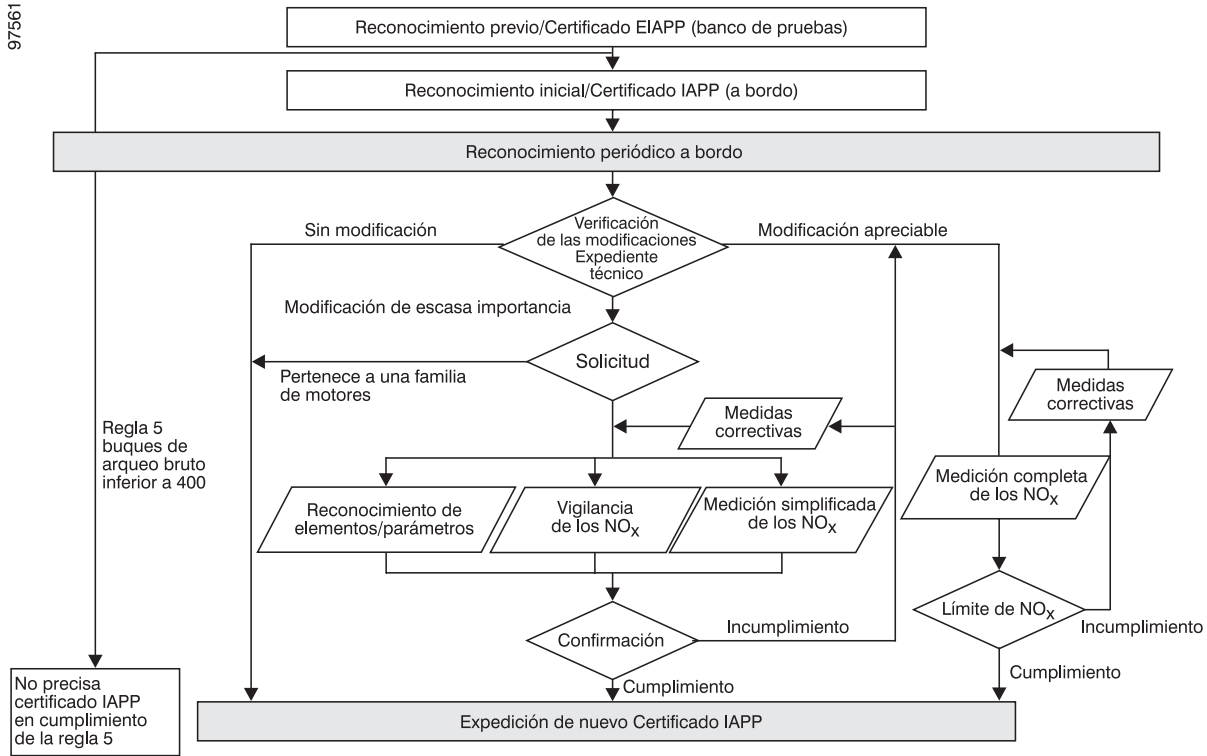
97561

Reconocimiento previo/Certificado EIAPP (banco de pruebas)

Reconocimiento inicial/Certificado IAPP (a bordo)

Reconocimiento periódico a bordo

Sin modificación

Verificación de las modificaciones Expediente técnico

Modificación apreciable

Modificación de escasa importancia

Solicitud

Pertenece a una familia de motores

Medidas correctivas

Medidas correctivas

Regla 5 buques de arqueo bruto inferior a 400

Reconocimiento de elementos/parámetros

Vigilancia de los $NO_X$

Medición simplificada de los $NO_X$

Medición completa de los $NO_X$

Límite de $NO_X$

Incumplimiento

Confirmación

Incumplimiento

Cumplimiento

Cumplimiento

No precisa certificado IAPP en cumplimiento de la regla 5

Expedición de nuevo Certificado IAPP